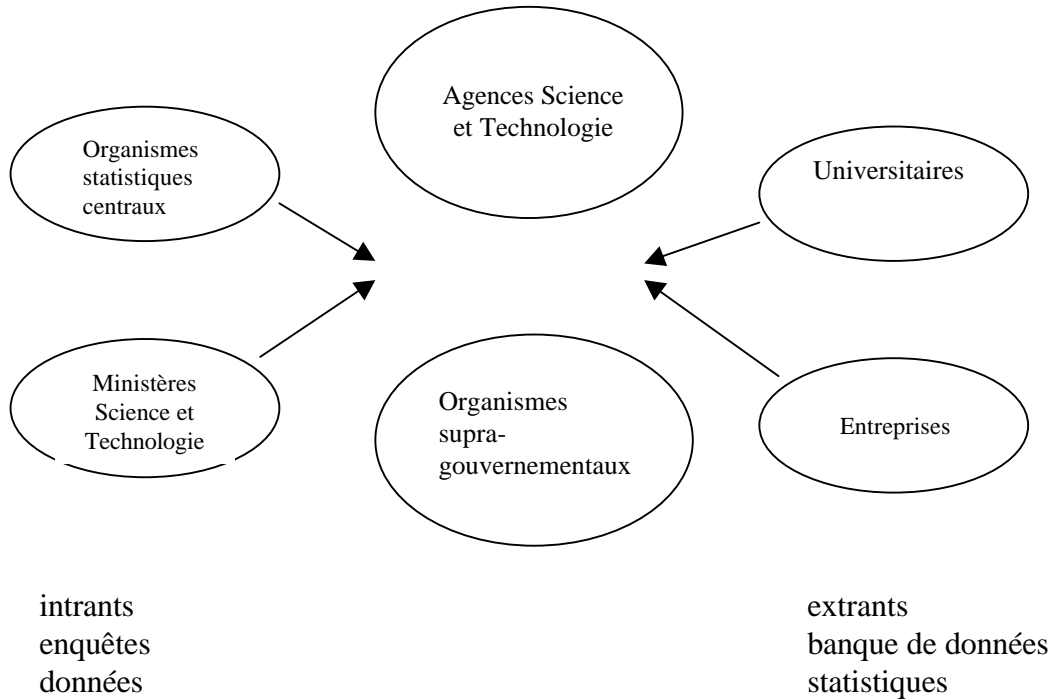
Agences Science et Technologie

Organismes statistiques centraux

Universitaires

Ministères Science et Technologie

Organismes supra-gouvernementaux

Entreprises

intrants
enquêtes
données

extrants
banque de données
statistiques